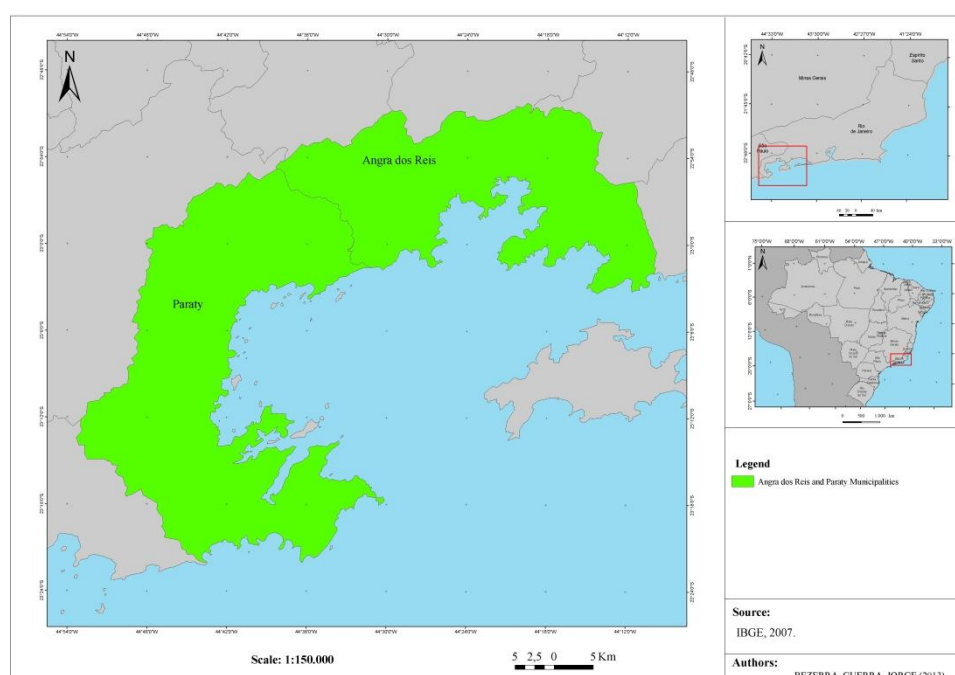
44°54'0"W 44°48'0"W 44°42'0"W 44°36'0"W 44°30'0"W 44°24'0"W 44°18'0"W 44°12'0"W

N

Angra dos Reis

Paraty

44°54'0"W 44°48'0"W 44°42'0"W 44°36'0"W 44°30'0"W 44°24'0"W 44°18'0"W 44°12'0"W

Scale: 1:150.000

5 2,5 0 5 Km

44°33'0"W 43°30'0"W 42°27'0"W 41°24'0"W

N

Minas Gerais

Espírito Santo

Rio de Janeiro

São Paulo

75°0'0"W 68°0'0"W 61°0'0"W 54°0'0"W 47°0'0"W 40°0'0"W 33°0'0"W

N

0 500 1.000 km

Legend

Angra dos Reis and Paraty Municipalities

Source:

IBGE, 2007.

Authors:

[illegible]